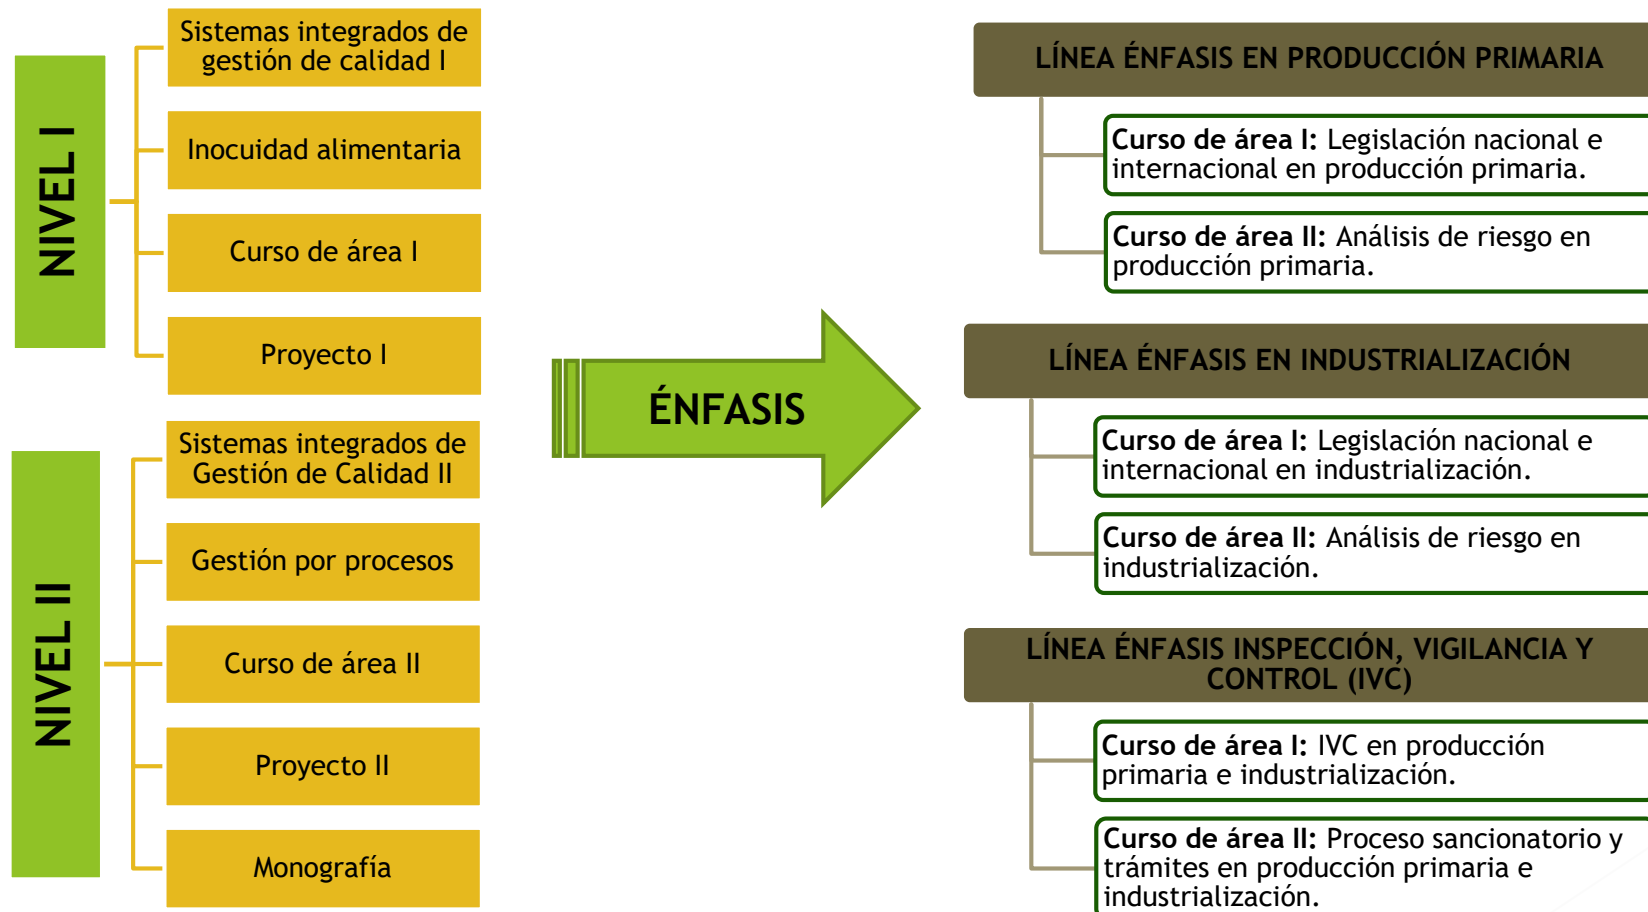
NIVEL I

Sistemas integrados de gestión de calidad I

Inocuidad alimentaria

Curso de área I

Proyecto I

NIVEL II

Sistemas integrados de Gestión de Calidad II

Gestión por procesos

Curso de área II

Proyecto II

Monografía

ÉNFASIS

LÍNEA ÉNFASIS EN PRODUCCIÓN PRIMARIA

**Curso de área I:** Legislación nacional e internacional en producción primaria.

**Curso de área II:** Análisis de riesgo en producción primaria.

LÍNEA ÉNFASIS EN INDUSTRIALIZACIÓN

**Curso de área I:** Legislación nacional e internacional en industrialización.

**Curso de área II:** Análisis de riesgo en industrialización.

LÍNEA ÉNFASIS INSPECCIÓN, VIGILANCIA Y CONTROL (IVC)

**Curso de área I:** IVC en producción primaria e industrialización.

**Curso de área II:** Proceso sancionatorio y trámites en producción primaria e industrialización.